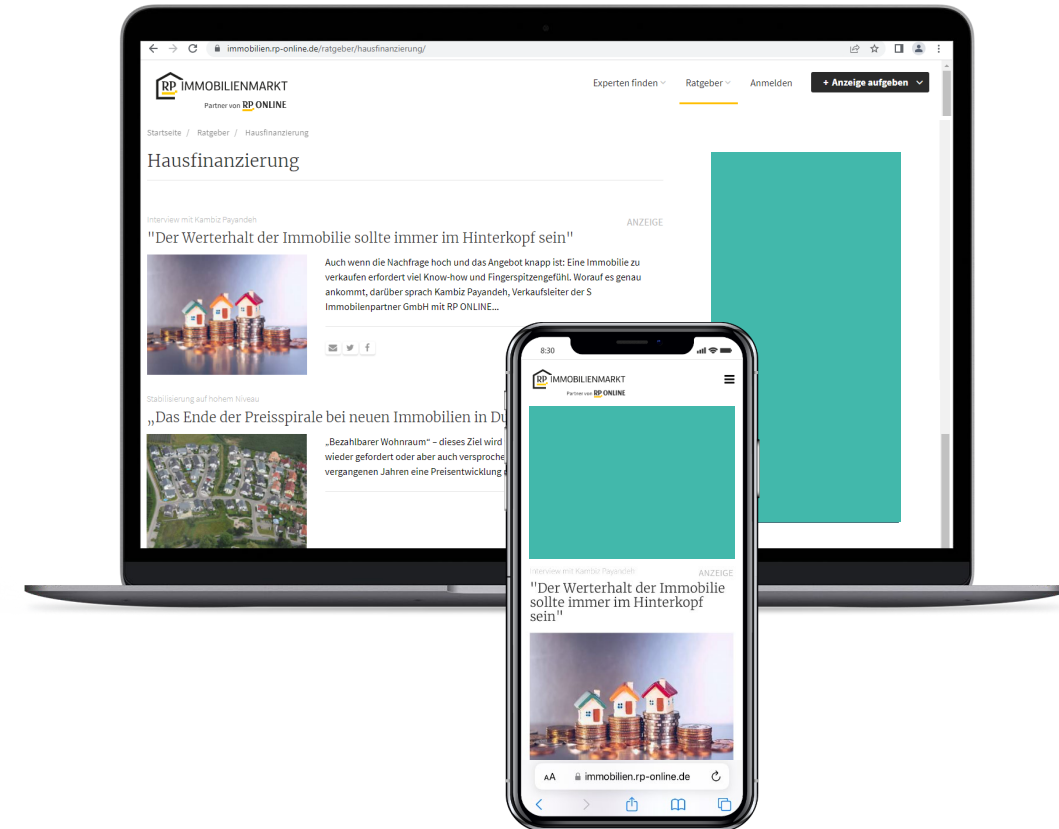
immobilien.rp-online.de/ratgeber/hausfinanzierung/

RP IMMOBILIENMARKT
Partner von RP ONLINE

Experten finden Ratgeber Anmelden + Anzeige aufgeben

Startseite / Ratgeber / Hausfinanzierung

Hausfinanzierung

Interview mit Kambiz Payandeh

ANZEIGE

"Der Werterhalt der Immobilie sollte immer im Hinterkopf sein"

Auch wenn die Nachfrage hoch und das Angebot knapp ist: Eine Immobilie zu verkaufen erfordert viel Know-how und Fingerspitzengefühl. Worauf es genau ankommt, darüber sprach Kambiz Payandeh, Verkaufsleiter der S Immobilienpartner GmbH mit RP ONLINE...

Stabilisierung auf hohem Niveau

„Das Ende der Preisspirale bei neuen Immobilien in Du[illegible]

„Bezahlbarer Wohnraum“ – dieses Ziel wird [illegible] wieder gefordert oder aber auch versproche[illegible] vergangenen Jahren eine Preisentwicklung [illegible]

8:30

RP IMMOBILIENMARKT
Partner von RP ONLINE

Interview mit Kambiz Payandeh

ANZEIGE

"Der Werterhalt der Immobilie sollte immer im Hinterkopf sein"

AA immobilien.rp-online.de